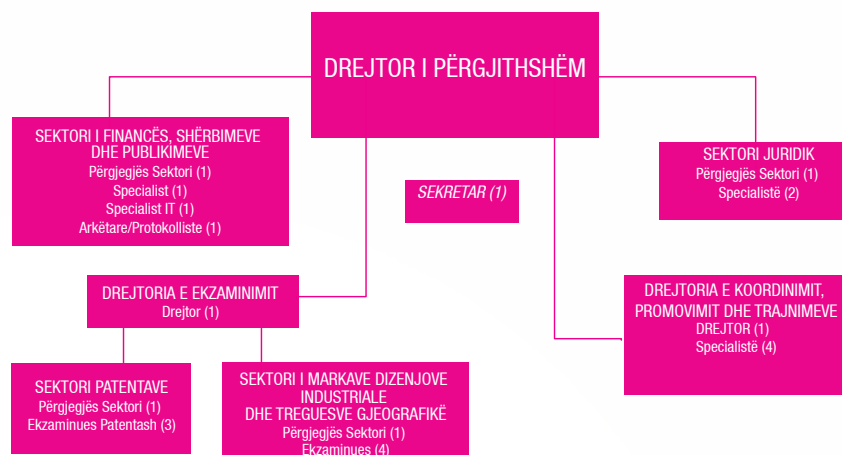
DREJTOR I PËRGJITHSHËM

SEKTORI I FINANCËS, SHËRBIMEVE DHE PUBLIKIMEVE
Përgjegjës Sektori (1)
Specialist (1)
Specialist IT (1)
Arkëtare/Protokolliste (1)

SEKRETAR (1)

SEKTORI JURIDIK
Përgjegjës Sektori (1)
Specialistë (2)

DREJTORIA E EKZAMINIMIT
Drejtor (1)

DREJTORIA E KOORDINIMIT, PROMOVIMIT DHE TRAJNIMEVE
DREJTOR (1)
Specialistë (4)

SEKTORI PATENTAVE
Përgjegjës Sektori (1)
Ekzaminues Patentash (3)

SEKTORI I MARKAVE DIZENJOVE INDUSTRIALE DHE TREGUESVE GJEOGRAFIKË
Përgjegjës Sektori (1)
Ekzaminues (4)